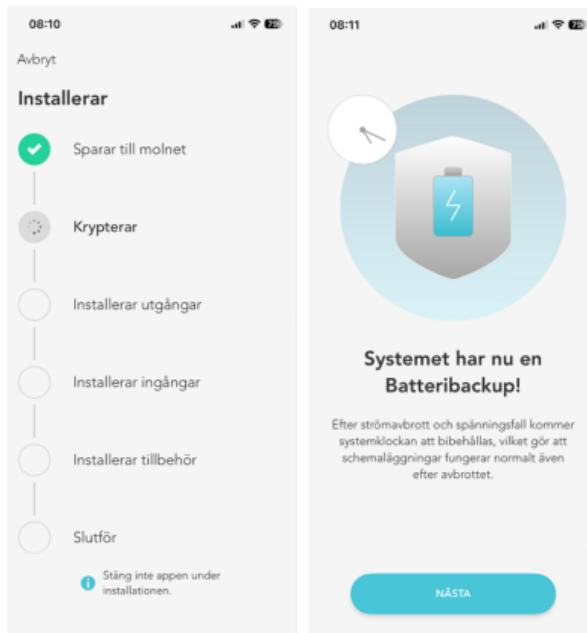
08:10

Avbryt

Installerar

Sparar till molnet

Krypterar

Installerar utgångar

Installerar ingångar

Installerar tillbehör

Slutför

Stäng inte appen under installationen.

08:11

Systemet har nu en Batteribackup!

Efter strömavbrott och spänningsfall kommer systemklockan att bibehållas, vilket gör att schemaläggningar fungerar normalt även efter avbrottet.

NÄSTA